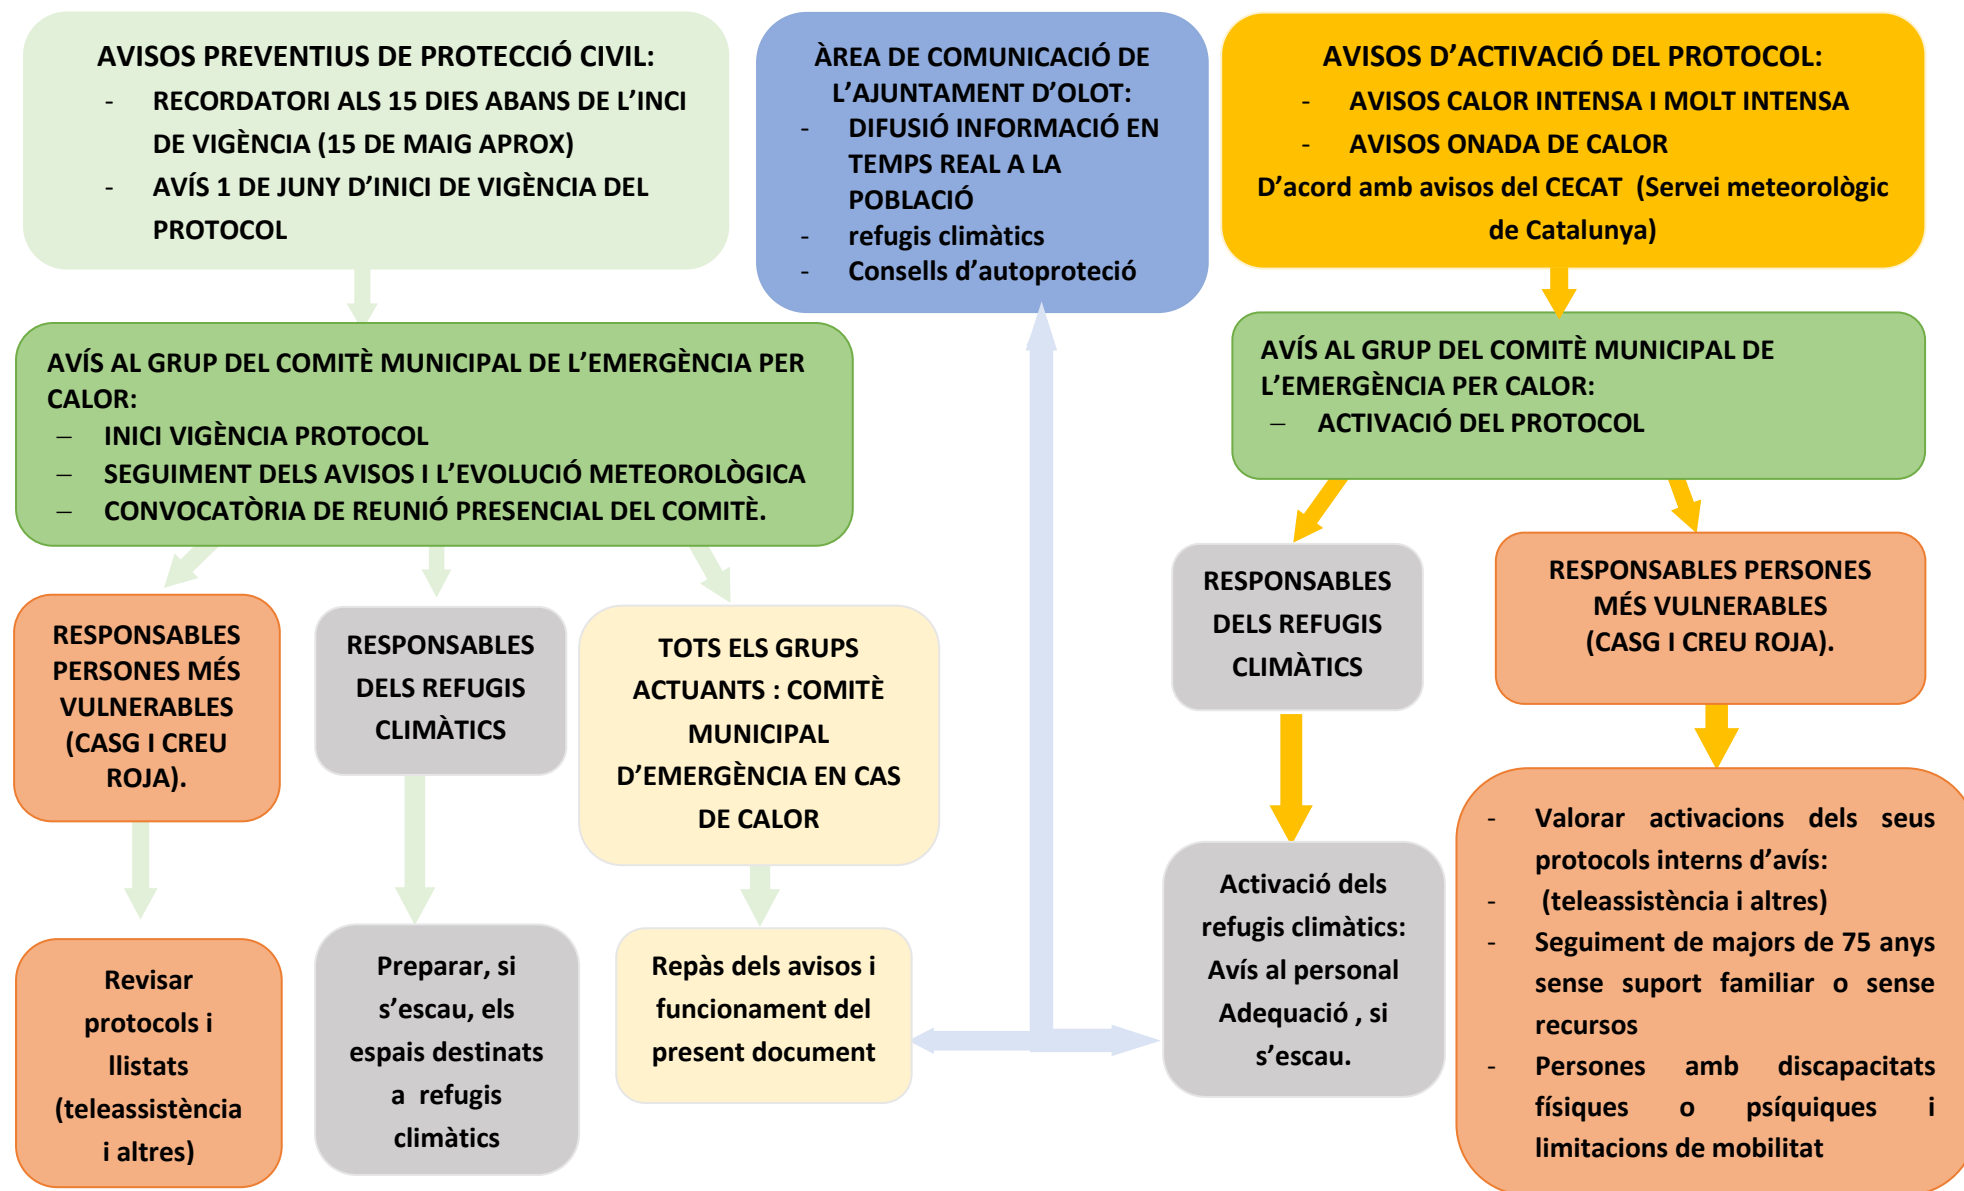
AVISOS PREVENTIUS DE PROTECCIÓ CIVIL:
- RECORDATORI ALS 15 DIES ABANS DE L'INCI DE VIGÈNCIA (15 DE MAIG APROX)
- AVÍS 1 DE JUNY D'INICI DE VIGÈNCIA DEL PROTOCOL

ÀREA DE COMUNICACIÓ DE L'AJUNTAMENT D'OLOT:
- DIFUSIÓ INFORMACIÓ EN TEMPS REAL A LA POBLACIÓ
- refugis climàtics
- Consells d'autoprotecció

AVISOS D'ACTIVACIÓ DEL PROTOCOL:
- AVISOS CALOR INTENSA I MOLT INTENSA
- AVISOS ONADA DE CALOR
D'acord amb avisos del CECAT (Servei meteorològic de Catalunya)

AVÍS AL GRUP DEL COMITÈ MUNICIPAL DE L'EMERGÈNCIA PER CALOR:
– INICI VIGÈNCIA PROTOCOL
– SEGUIMENT DELS AVISOS I L'EVOLUCIÓ METEOROLÒGICA
– CONVOCATÒRIA DE REUNIÓ PRESENCIAL DEL COMITÈ.

AVÍS AL GRUP DEL COMITÈ MUNICIPAL DE L'EMERGÈNCIA PER CALOR:
– ACTIVACIÓ DEL PROTOCOL

RESPONSABLES PERSONES MÉS VULNERABLES (CASG I CREU ROJA).

RESPONSABLES DELS REFUGIS CLIMÀTICS

TOTS ELS GRUPS ACTUANTS : COMITÈ MUNICIPAL D'EMERGÈNCIA EN CAS DE CALOR

RESPONSABLES DELS REFUGIS CLIMÀTICS

RESPONSABLES PERSONES MÉS VULNERABLES (CASG I CREU ROJA).

Revisar protocols i llistats (teleassistència i altres)

Preparar, si s'escau, els espais destinats a refugis climàtics

Repàs dels avisos i funcionament del present document

Activació dels refugis climàtics: Avís al personal Adequació , si s'escau.

- Valorar activacions dels seus protocols interns d'avís:
- (teleassistència i altres)
- Seguiment de majors de 75 anys sense suport familiar o sense recursos
- Persones amb discapacitats físiques o psíquiques i limitacions de mobilitat